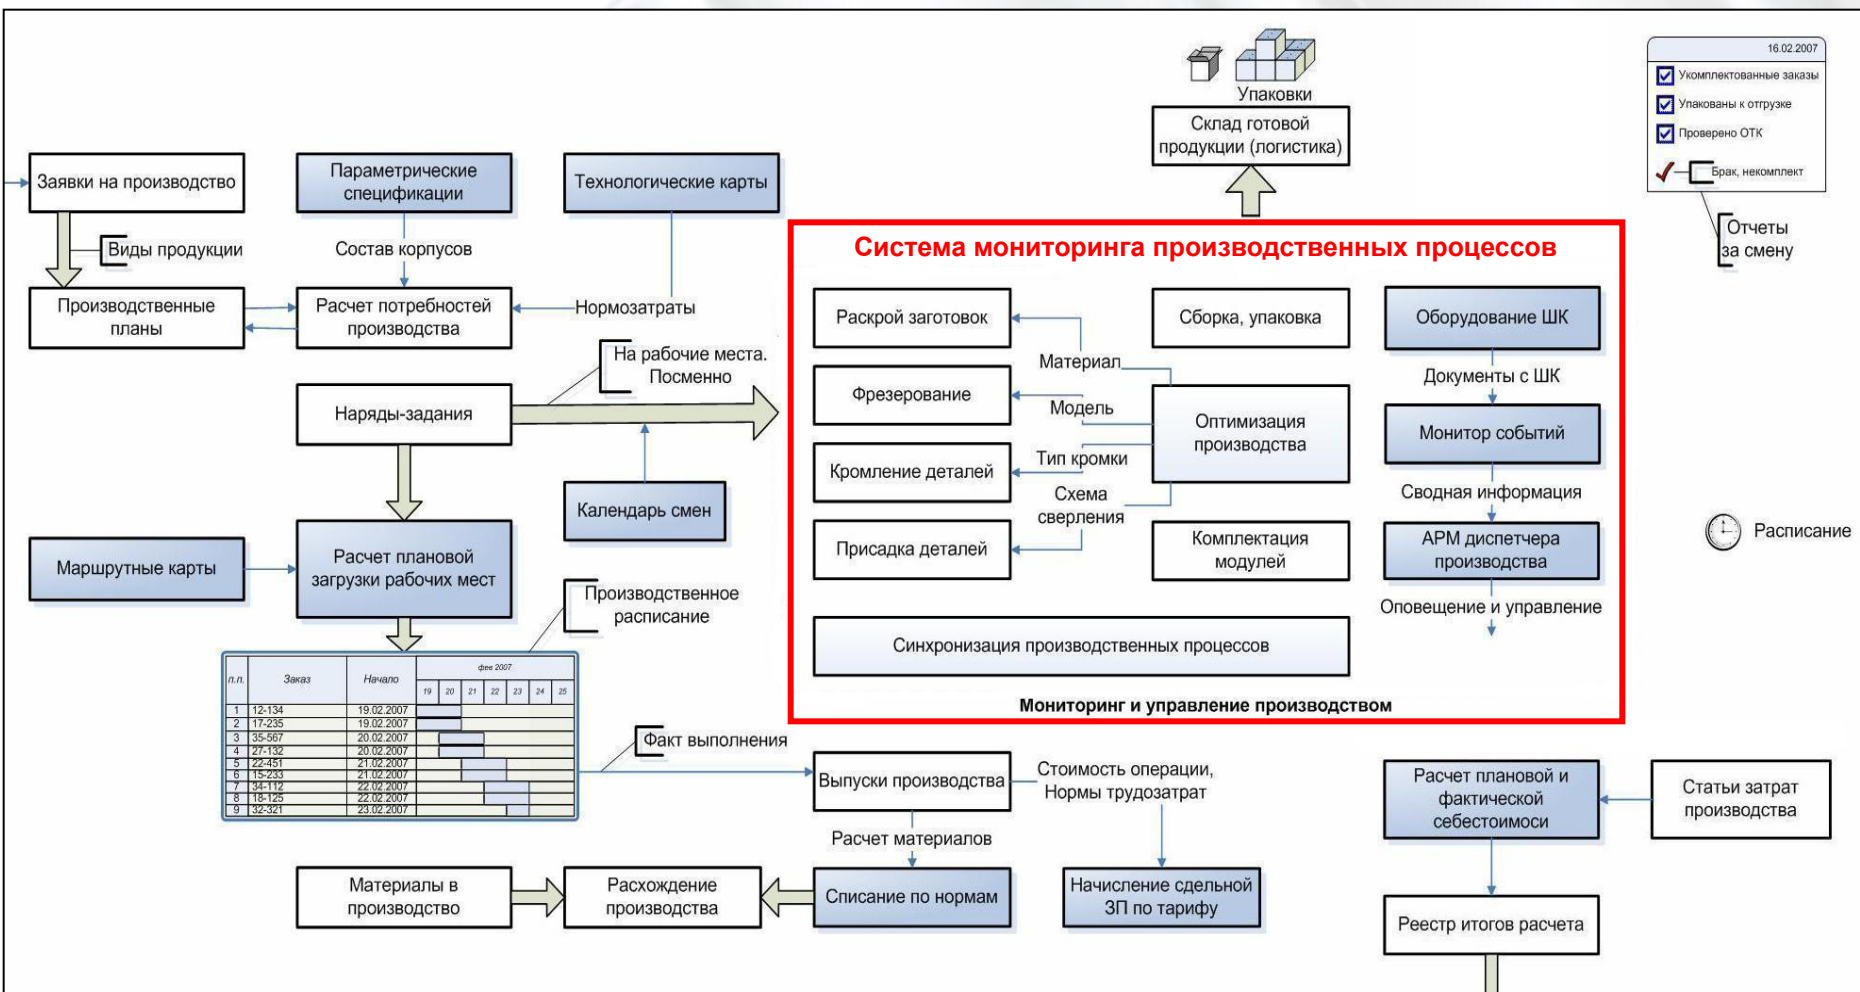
Упаковки

Склад готовой продукции (логистика)

16.02.2007

Укомплектованные заказы

Упакованы к отгрузке

Проверено ОТК

Брак, некомплект

Отчеты за смену

Заявки на производство

Параметрические спецификации

Технологические карты

Виды продукции

Состав корпусов

Производственные планы

Расчет потребностей производства

Нормозатраты

На рабочие места. Посменно

Наряды-задания

Календарь смен

Маршрутные карты

Расчет плановой загрузки рабочих мест

Производственное расписание

Система мониторинга производственных процессов

Раскрой заготовок

Сборка, упаковка

Оборудование ШК

Материал

Документы с ШК

Фрезерование

Модель

Оптимизация производства

Монитор событий

Кромление деталей

Тип кромки

Схема сверления

Сводная информация

Присадка деталей

Комплектация модулей

АРМ диспетчера производства

Расписание

Оповещение и управление

Синхронизация производственных процессов

Мониторинг и управление производством

| п.п. | Заказ | Начало | фев 2007 19 20 21 22 23 24 25 |
|---|---|---|---|
| 1 | 12-134 | 19.02.2007 | |
| 2 | 17-235 | 19.02.2007 | |
| 3 | 35-567 | 20.02.2007 | |
| 4 | 27-132 | 20.02.2007 | |
| 5 | 22-451 | 21.02.2007 | |
| 6 | 15-233 | 21.02.2007 | |
| 7 | 34-112 | 22.02.2007 | |
| 8 | 18-125 | 22.02.2007 | |
| 9 | 32-321 | 23.02.2007 | |

Факт выполнения

Выпуски производства

Стоимость операции, Нормы трудозатрат

Расчет плановой и фактической себестоимости

Статьи затрат производства

Расчет материалов

Материалы в производство

Расхождение производства

Списание по нормам

Начисление сдельной ЗП по тарифу

Реестр итогов расчета